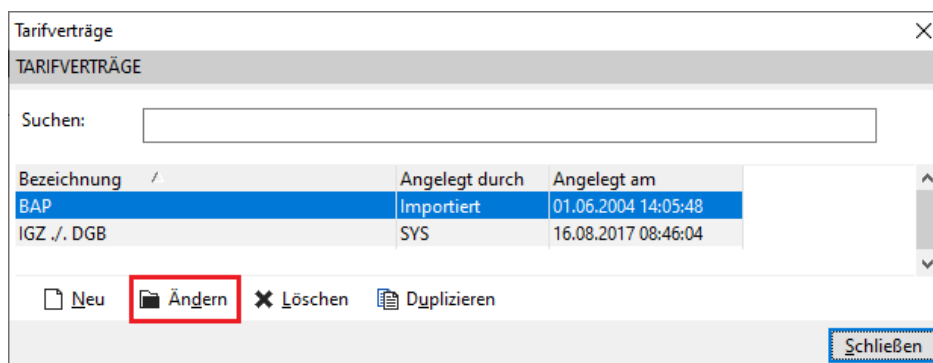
Tarifverträge

TARIFVERTRÄGE

Suchen:

| Bezeichnung | Angelegt durch | Angelegt am |
|---|---|---|
| BAP | Importiert | 01.06.2004 14:05:48 |
| IGZ ./. DGB | SYS | 16.08.2017 08:46:04 |

Neu Ändern Löschen Duplizieren

Schließen